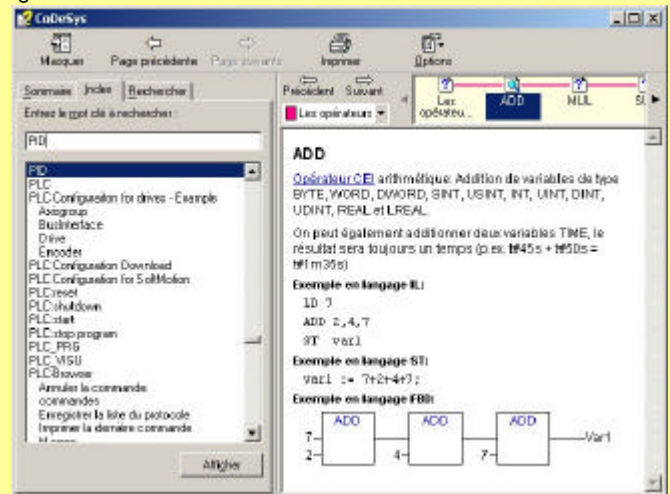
CoDeSys

Masquer | Page précédente | Page suivante | Imprimer | Options

Sommaire | Index | Rechercher

Entrez le mot clé à rechercher :

PID

PID
PLC
PLC Configuration for drives - Example
Axisgroup
BusInterface
Drive
Encoder
PLC Configuration Download
PLC Configuration for SoftMotion
PLC:reset
PLC:shutdown
PLC:start
PLC:stop program
PLC_PRG
PLC_VISU
PLC-Browser
Annuler la commande
commandes
Enregistrer la liste du protocole
Imprimer la dernière commande
M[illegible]

Afficher

Précédent | Suivant

Les opérateurs

Les opérateu... | ADD | MUL | SI

ADD

Opérateur CEI arithmétique: Addition de variables de type BYTE, WORD, DWORD, SINT, USINT, INT, UINT, DINT, UDINT, REAL et LREAL.

On peut également additionner deux variables TIME, le résultat sera toujours un temps (p.ex. t#45s + t#50s = t#1m35s)

Exemple en langage IL:

LD 7
ADD 2,4,7
ST var1

Exemple en langage ST:

var1 := 7+2+4+7;

Exemple en langage FBD:

ADD | ADD | ADD
7
2
4
7
Var1